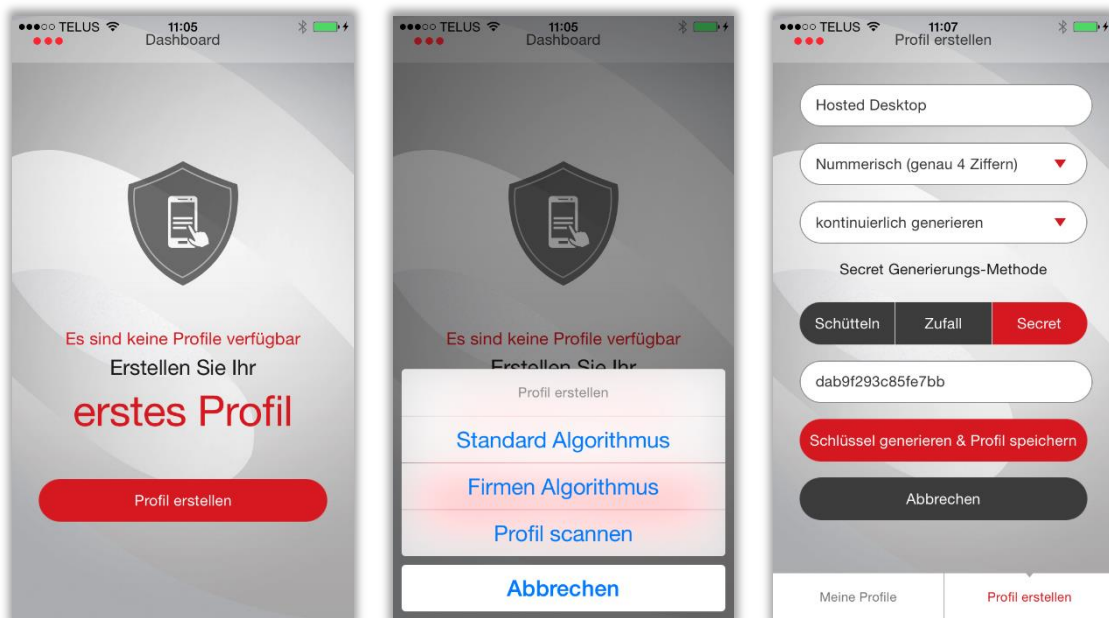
●●●○○ TELUS 11:05
Dashboard

Es sind keine Profile verfügbar
Erstellen Sie Ihr
erstes Profil

Profil erstellen

●●●○○ TELUS 11:05
Dashboard

Es sind keine Profile verfügbar
Erstellen Sie Ihr

Profil erstellen
Standard Algorithmus
Firmen Algorithmus
Profil scannen
Abbrechen

●●●○○ TELUS 11:07
Profil erstellen

Hosted Desktop
Nummerisch (genau 4 Ziffern)
kontinuierlich generieren
Secret Generierungs-Methode
Schütteln | Zufall | Secret
dab9f293c85fe7bb
Schlüssel generieren & Profil speichern
Abbrechen

Meine Profile
Profil erstellen